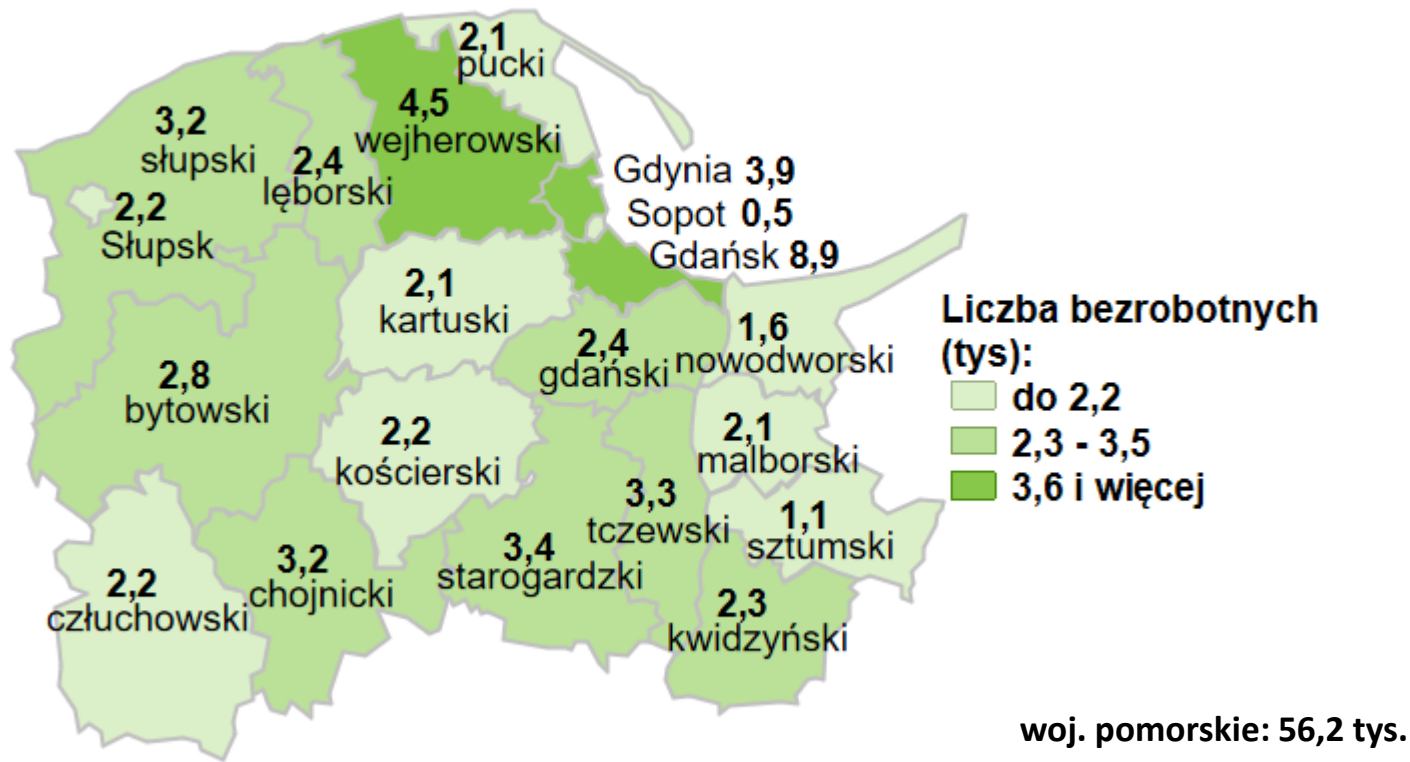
2,1
pucki

3,2
słupski

4,5
wejherowski

2,4
lęborski

2,2
Słupsk

Gdynia 3,9
Sopot 0,5
Gdańsk 8,9

2,1
kartuski

1,6
nowodworski

2,4
gdański

2,8
bytowski

2,2
kościerski

2,1
malborski

3,3
tczewski

1,1
sztumski

3,4
starogardzki

3,2
chojnicki

2,2
człuchowski

2,3
kwidzyński

Liczba bezrobotnych (tys):
do 2,2
2,3 - 3,5
3,6 i więcej

woj. pomorskie: 56,2 tys.